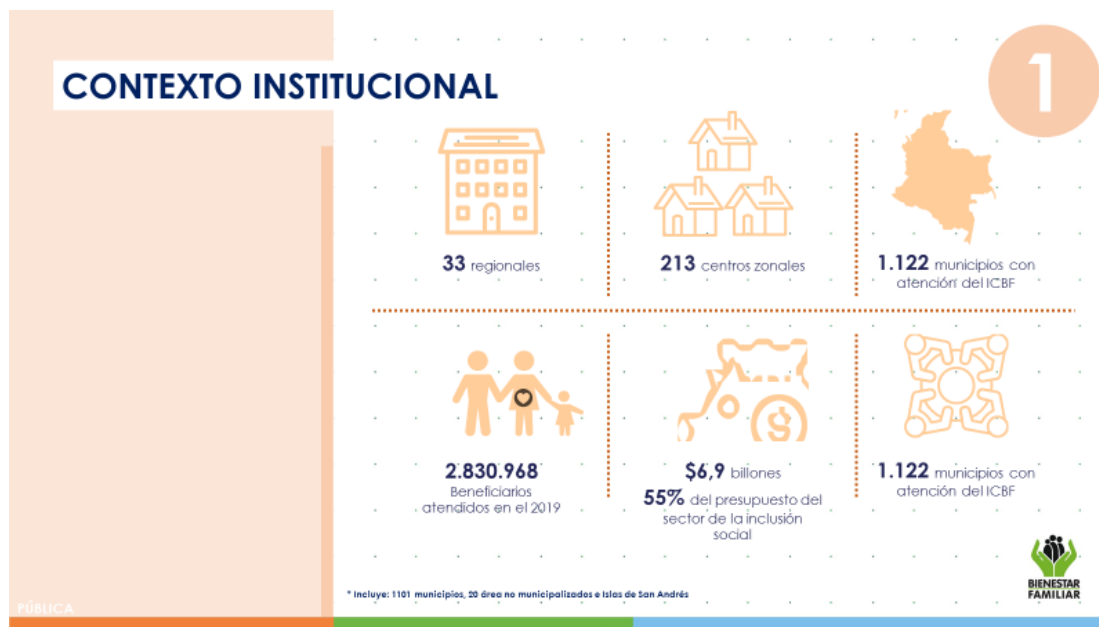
CONTEXTO INSTITUCIONAL

1

33 regionales

213 centros zonales

1.122 municipios con atención del ICBF

2.830.968 Beneficiarios atendidos en el 2019

$6,9 billones
55% del presupuesto del sector de la inclusión social

1.122 municipios con atención del ICBF

* Incluye: 1101 municipios, 20 área no municipalizados e Islas de San Andrés

BIENESTAR FAMILIAR

PÚBLICA